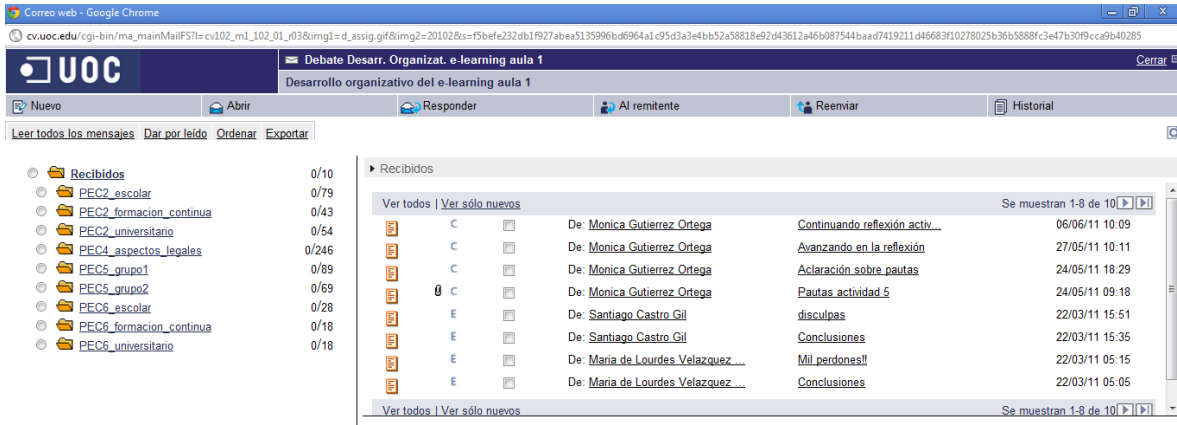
Correo web - Google Chrome

cv.uoc.edu/cgi-bin/ma_mainMailFS?l=cv102_m1_102_01_r03&img1=d_assig.gif&img2=20102&s=f5befe232db1f927abea5135996bd6964a1c95d3a3e4bb52a58818e92d43612a46b087544baad7419211d46683f10278025b36b5888fc3e47b30f9cca9b40285

UOC

Debate Desarr. Organizat. e-learning aula 1

Desarrollo organizativo del e-learning aula 1

Cerrar

Nuevo | Abrir | Responder | Al remitente | Reenviar | Historial

Leer todos los mensajes | Dar por leído | Ordenar | Exportar

| Carpeta | |
|---|---|
| Recibidos | 0/10 |
| PEC2_escolar | 0/79 |
| PEC2_formacion_continua | 0/43 |
| PEC2_universitario | 0/54 |
| PEC4_aspectos_legales | 0/246 |
| PEC5_grupo1 | 0/89 |
| PEC5_grupo2 | 0/69 |
| PEC6_escolar | 0/28 |
| PEC6_formacion_continua | 0/18 |
| PEC6_universitario | 0/18 |

▸ Recibidos

Ver todos | Ver sólo nuevos

Se muestran 1-8 de 10

| | Remitente | Asunto | Fecha |
|---|---|---|---|
| C | De: Monica Gutierrez Ortega | Continuando reflexión activ... | 06/06/11 10:09 |
| C | De: Monica Gutierrez Ortega | Avanzando en la reflexión | 27/05/11 10:11 |
| C | De: Monica Gutierrez Ortega | Aclaración sobre pautas | 24/05/11 18:29 |
| C | De: Monica Gutierrez Ortega | Pautas actividad 5 | 24/05/11 09:18 |
| E | De: Santiago Castro Gil | disculpas | 22/03/11 15:51 |
| E | De: Santiago Castro Gil | Conclusiones | 22/03/11 15:35 |
| E | De: Maria de Lourdes Velazquez ... | Mil perdones!! | 22/03/11 05:15 |
| E | De: Maria de Lourdes Velazquez ... | Conclusiones | 22/03/11 05:05 |

Ver todos | Ver sólo nuevos

Se muestran 1-8 de 10